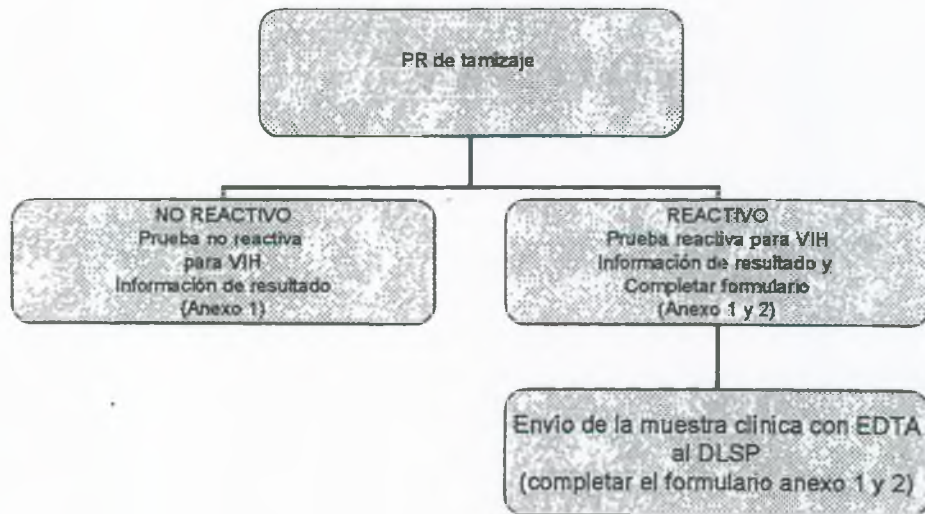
PR de tamizaje

NO REACTIVO
Prueba no reactiva para VIH
Información de resultado
(Anexo 1)

REACTIVO
Prueba reactiva para VIH
Información de resultado y Completar formulario
(Anexo 1 y 2)

Envio de la muestra clinica con EDTA al DLSP
(completar el formulario anexo 1 y 2)